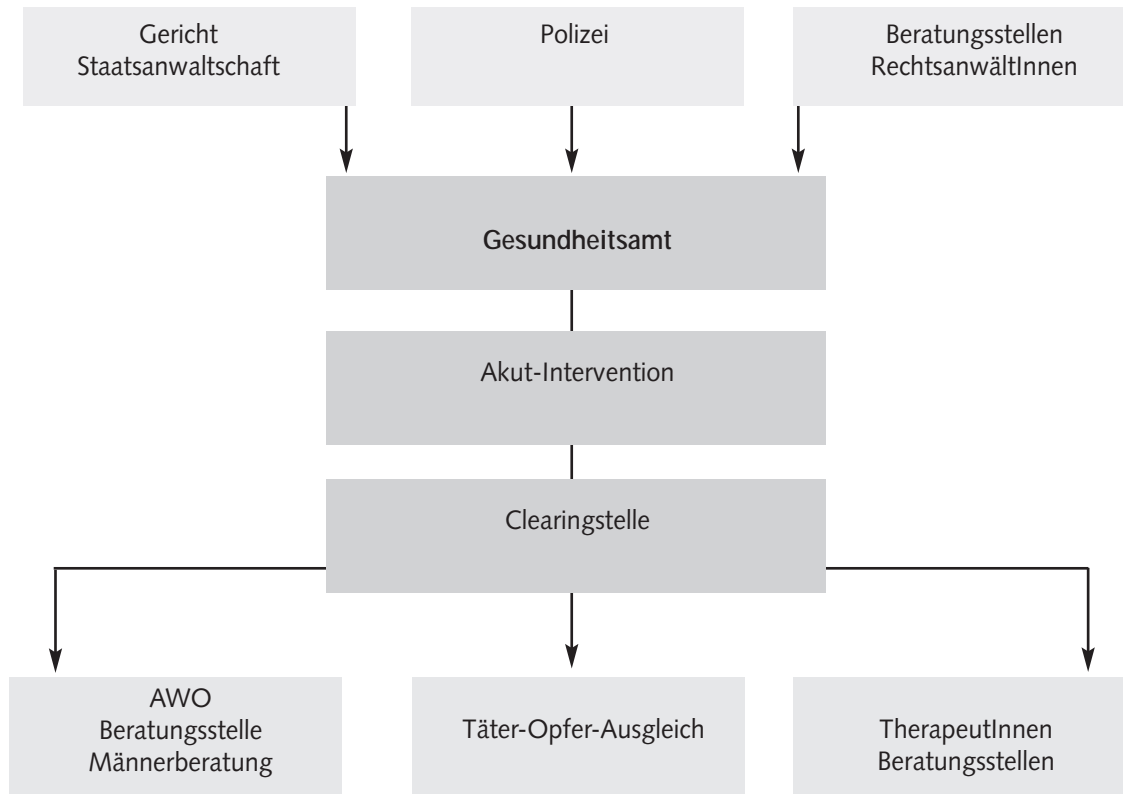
Gericht
Staatsanwaltschaft

Polizei

Beratungsstellen
RechtsanwältInnen

Gesundheitsamt

Akut-Intervention

Clearingstelle

AWO
Beratungsstelle
Männerberatung

Täter-Opfer-Ausgleich

TherapeutInnen
Beratungsstellen